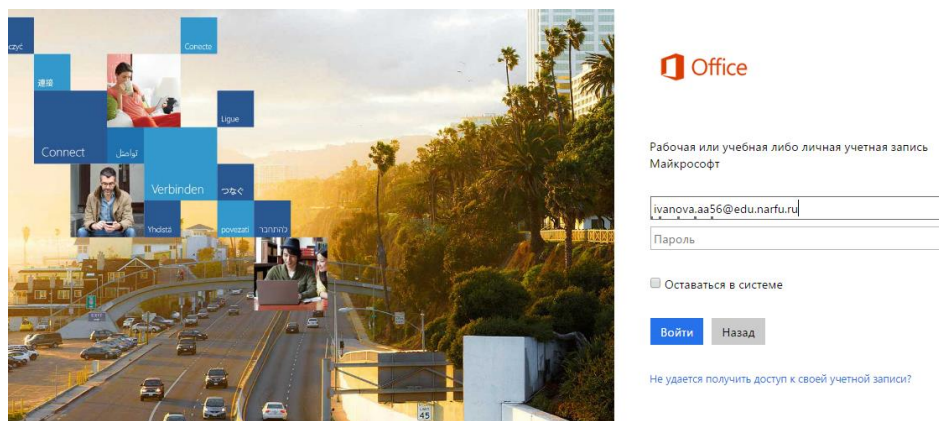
czyć
Conecte
連線
Ligue
Connect
تواصل
Verbinden
つなぐ
Yhdistä
povezati
להתחבר
45

Office

Рабочая или учебная либо личная учетная запись Майкрософт

ivanova.aa56@edu.narfu.ru

Пароль

Оставаться в системе

Войти
Назад

Не удается получить доступ к своей учетной записи?